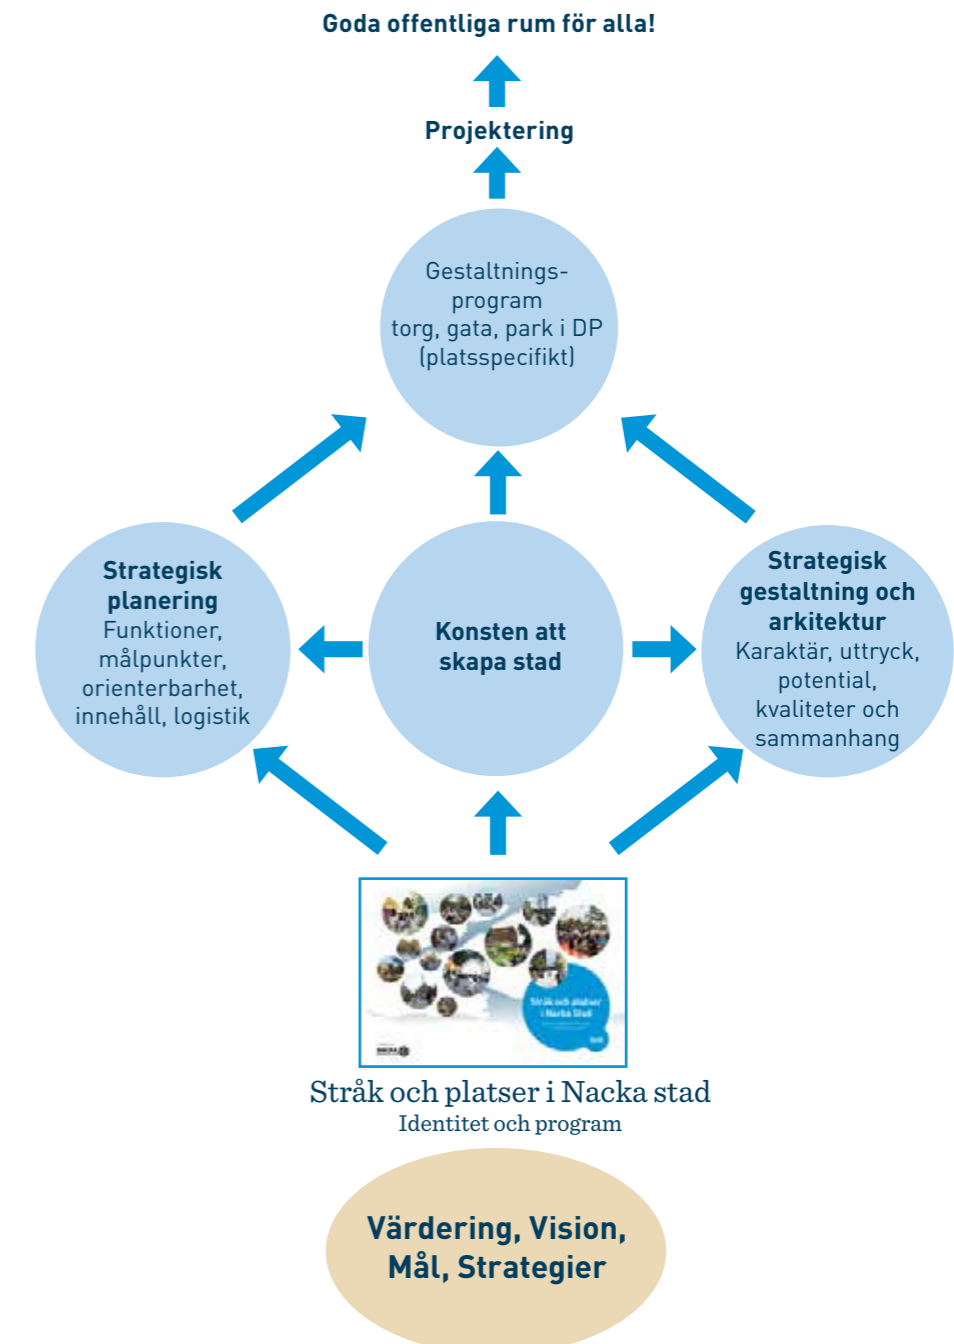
Goda offentliga rum för alla!

Projektering

Gestaltningsprogram
torg, gata, park i DP
(platsspecifikt)

Strategisk planering
Funktioner, målpunkter, orienterbarhet, innehåll, logistik

Konsten att skapa stad

Strategisk gestaltning och arkitektur
Karaktär, uttryck, potential, kvaliteter och sammanhang

Stråk och platser i Nacka Stad

Stråk och platser i Nacka stad
Identitet och program

Värdering, Vision, Mål, Strategier